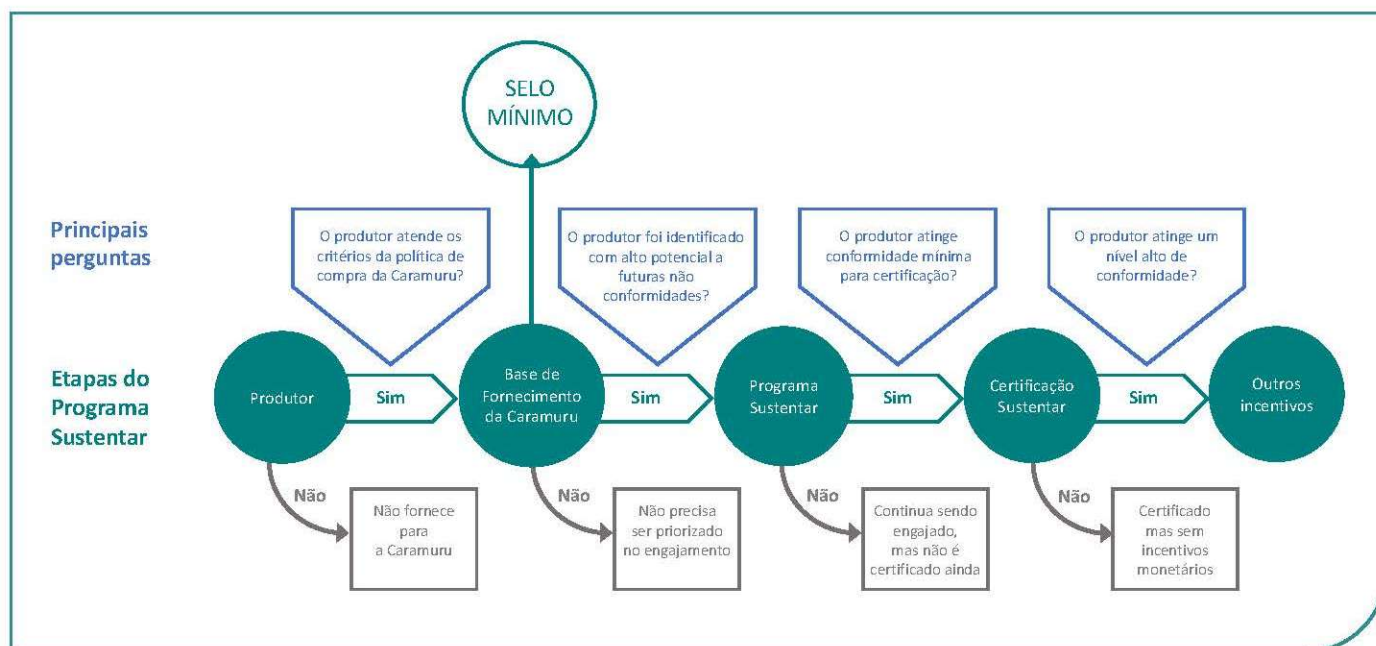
SELO MÍNIMO

Principais perguntas

O produtor atende os critérios da política de compra da Caramuru?

O produtor foi identificado com alto potencial a futuras não conformidades?

O produtor atinge conformidade mínima para certificação?

O produtor atinge um nível alto de conformidade?

Etapas do Programa Sustentar

Produtor

Sim

Base de Fornecimento da Caramuru

Sim

Programa Sustentar

Sim

Certificação Sustentar

Sim

Outros incentivos

Não

Não fornece para a Caramuru

Não

Não precisa ser priorizado no engajamento

Não

Continua sendo engajado, mas não é certificado ainda

Não

Certificado mas sem incentivos monetários